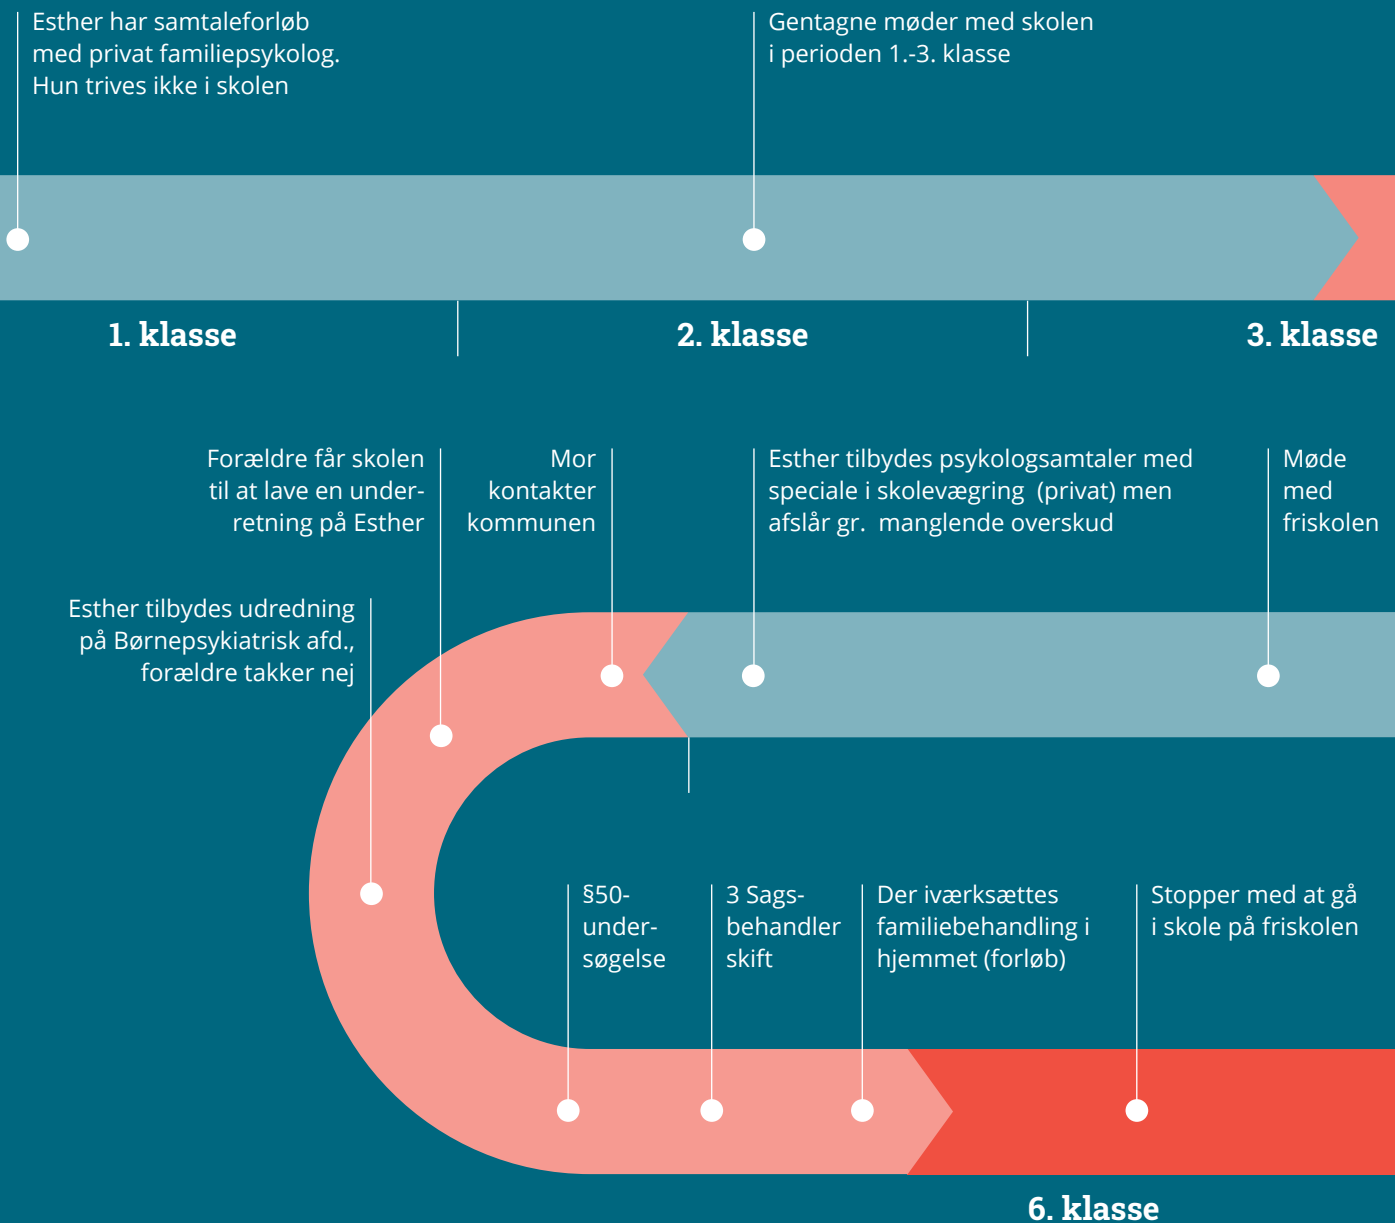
Esther har samtaleforløb med privat familiepsykolog. Hun trives ikke i skolen

Gentagne møder med skolen i perioden 1.-3. klasse

1. klasse

2. klasse

3. klasse

Forældre får skolen til at lave en underretning på Esther

Mor kontakter kommunen

Esther tilbydes psykologsamtaler med speciale i skolevægring (privat) men afslår gr. manglende overskud

Møde med friskolen

Esther tilbydes udredning på Børnepsykiatrisk afd., forældre takker nej

§50-undersøgelse

3 Sagsbehandler skift

Der iværksættes familiebehandling i hjemmet (forløb)

Stopper med at gå i skole på friskolen

6. klasse